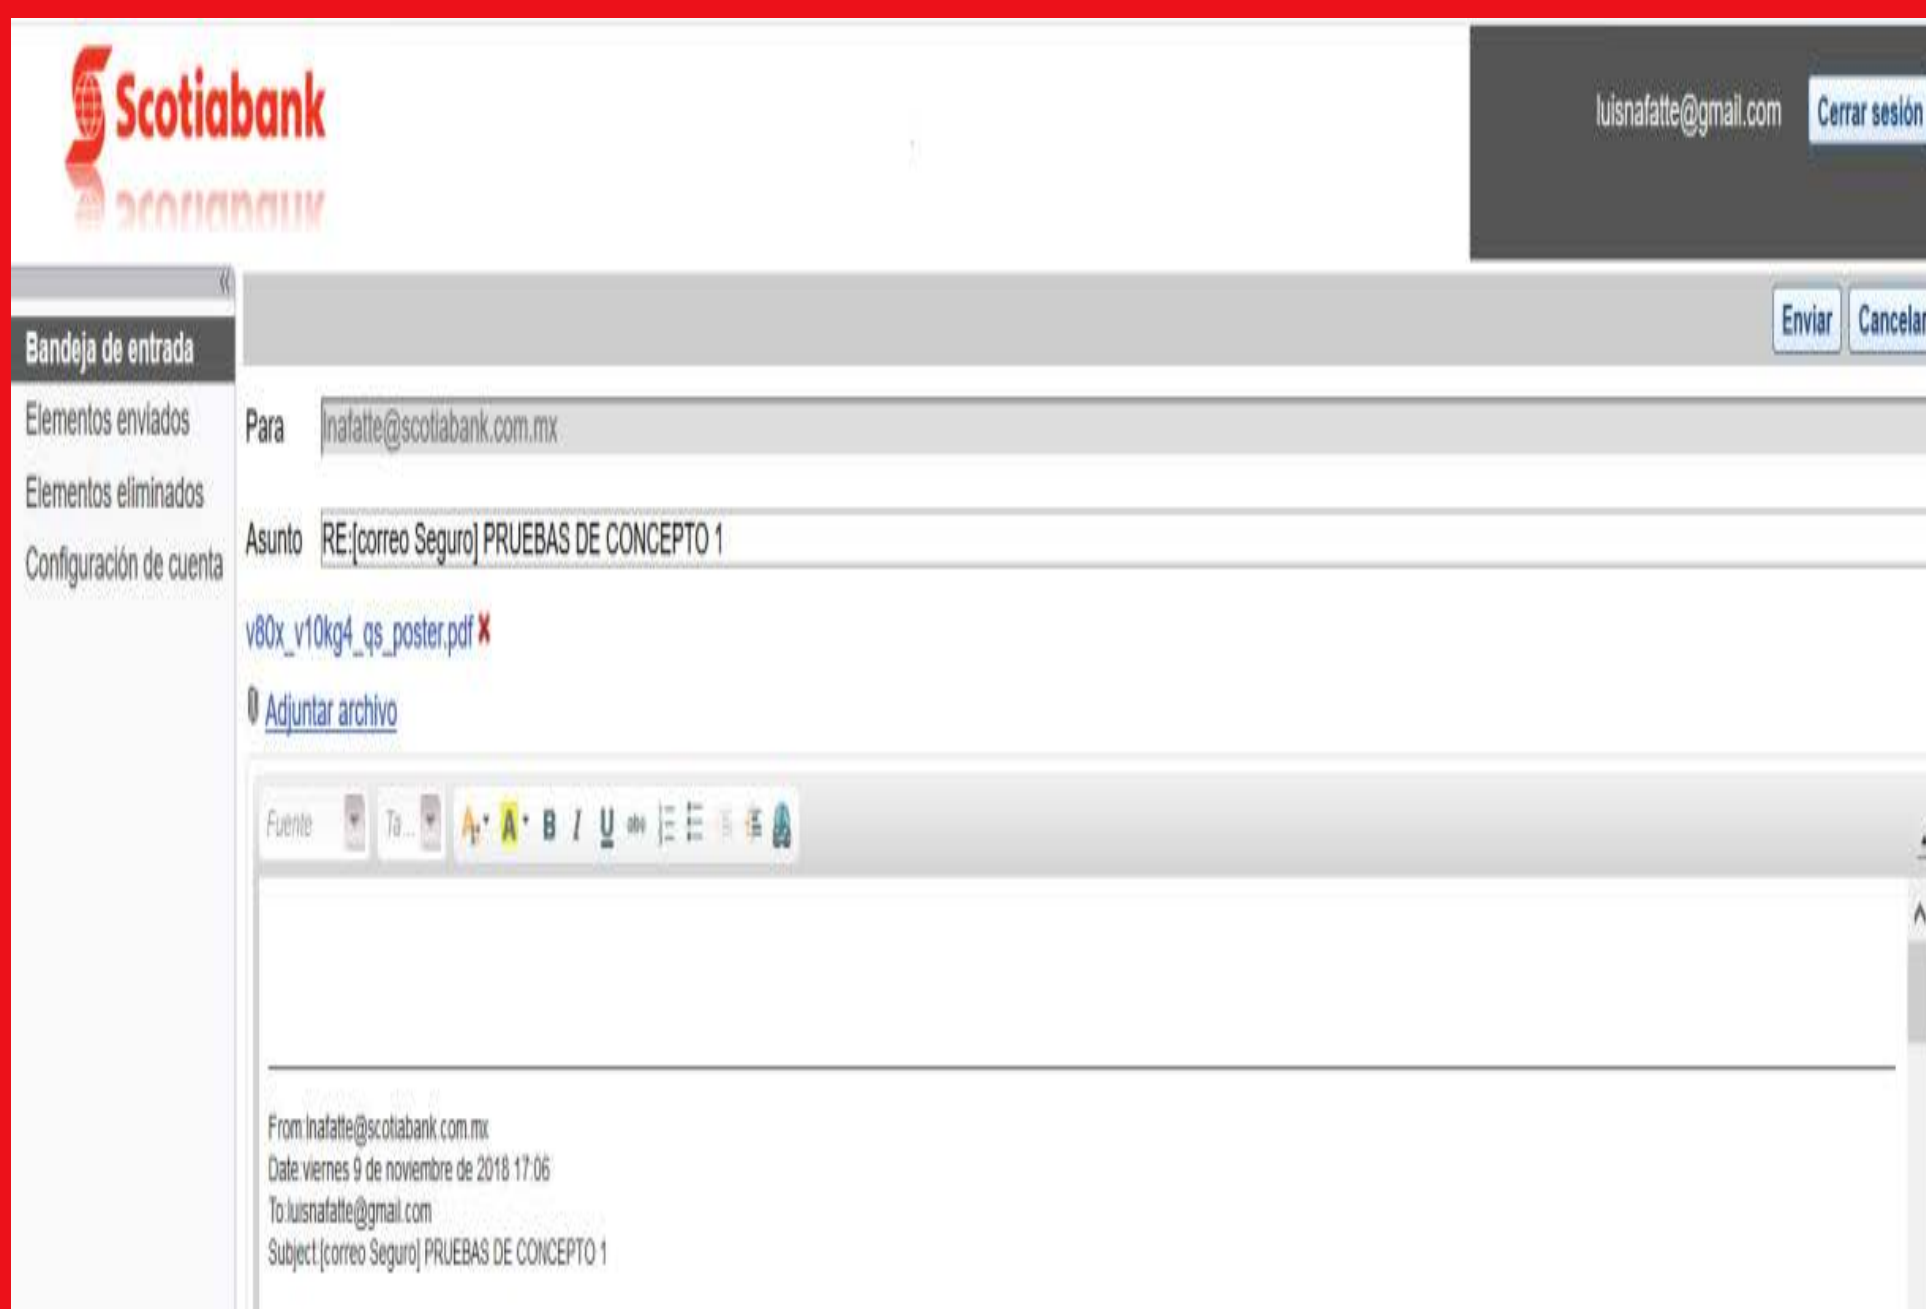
Scotiabank

luisnafatte@gmail.com Cerrar sesión

Enviar Cancelar

Bandeja de entrada
Elementos enviados
Elementos eliminados
Configuración de cuenta

Para lnafatte@scotiabank.com.mx

Asunto RE:[correo Seguro] PRUEBAS DE CONCEPTO 1

v80x_v10kg4_qs_poster.pdf X

Adjuntar archivo

Fuente Ta...

From lnafatte@scotiabank.com.mx
Date viernes 9 de noviembre de 2018 17:06
To luisnafatte@gmail.com
Subject [correo Seguro] PRUEBAS DE CONCEPTO 1